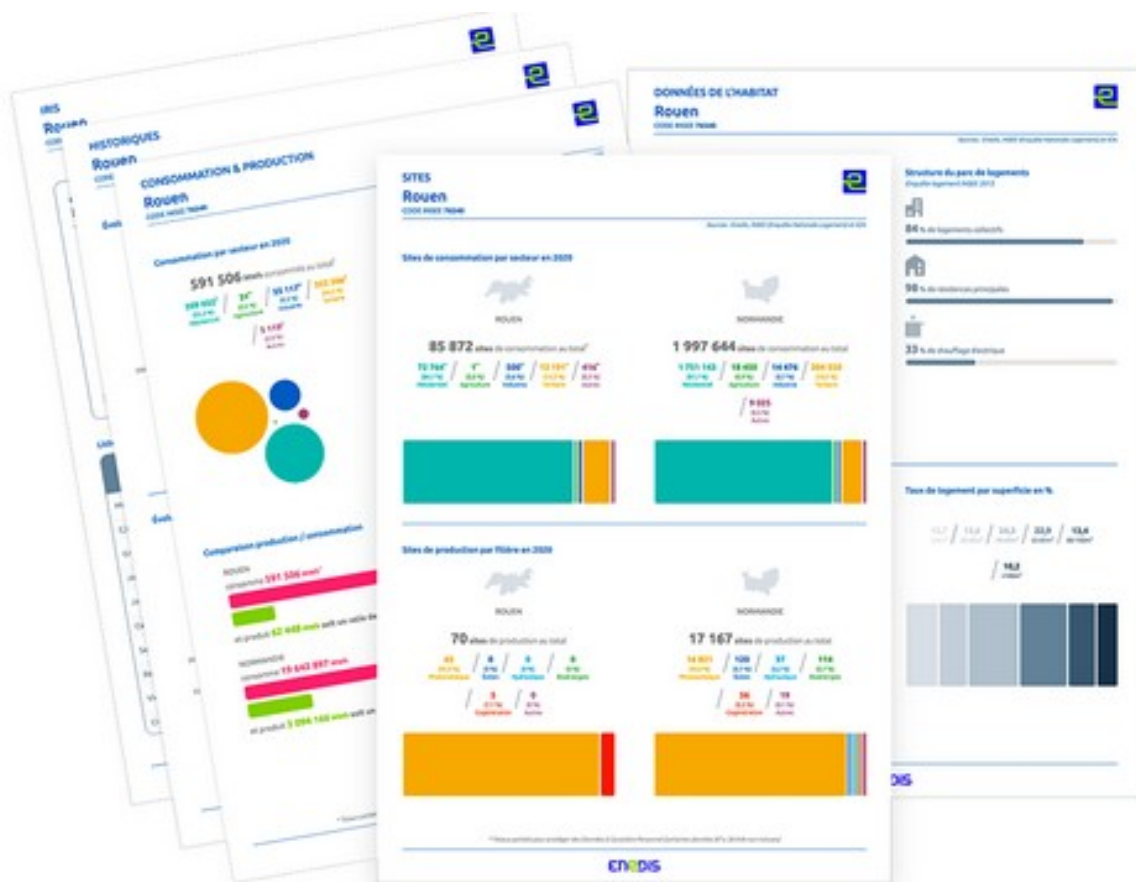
IRIS
Rouen

HISTORIQUES
Rouen

CONSOMMATION & PRODUCTION
Rouen
CODE INSEE 76540

Consommation par secteur en 2020

591 506 MWh consommés au total

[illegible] 24* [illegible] 55 117* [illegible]
Résidentiel Agriculture Industrie Tertiaire

5 118*
Autres

Comparaison production / consommation

ROUEN
consomme 591 506 MWh*
et produit 62 448 MWh soit un ratio de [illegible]

NORMANDIE
consomme 19 643 897 MWh
et produit 3 094 166 MWh soit un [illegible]

SITES
Rouen
CODE INSEE 76540

Sites de consommation par secteur en 2020

ROUEN
85 872 sites de consommation au total*
72 764* 4* 508* 12 181* 414*
Résidentiel Agriculture Industrie Tertiaire Autres

NORMANDIE
1 997 644 sites de consommation au total
1 751 143 18 458 14 476 204 538
Résidentiel Agriculture Industrie Tertiaire
9 025
Autres

Sites de production par filière en 2020

ROUEN
70 sites de production au total
65 0 0 0
Photovoltaïque Éolien Hydraulique Bioénergies
3 0
Cogénération Autres

NORMANDIE
17 167 sites de production au total
16 831 120 37 114
Photovoltaïque Éolien Hydraulique Bioénergies
36 19
Cogénération Autres

ENEDIS

DONNÉES DE L'HABITAT
Rouen
CODE INSEE 76540

Structure du parc de logements
84 % de logements collectifs
98 % de résidences principales
33 % de chauffage électrique

Taux de logement par superficie en %
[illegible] 13,4 24,5 22,5 13,4
16,2

ENEDIS